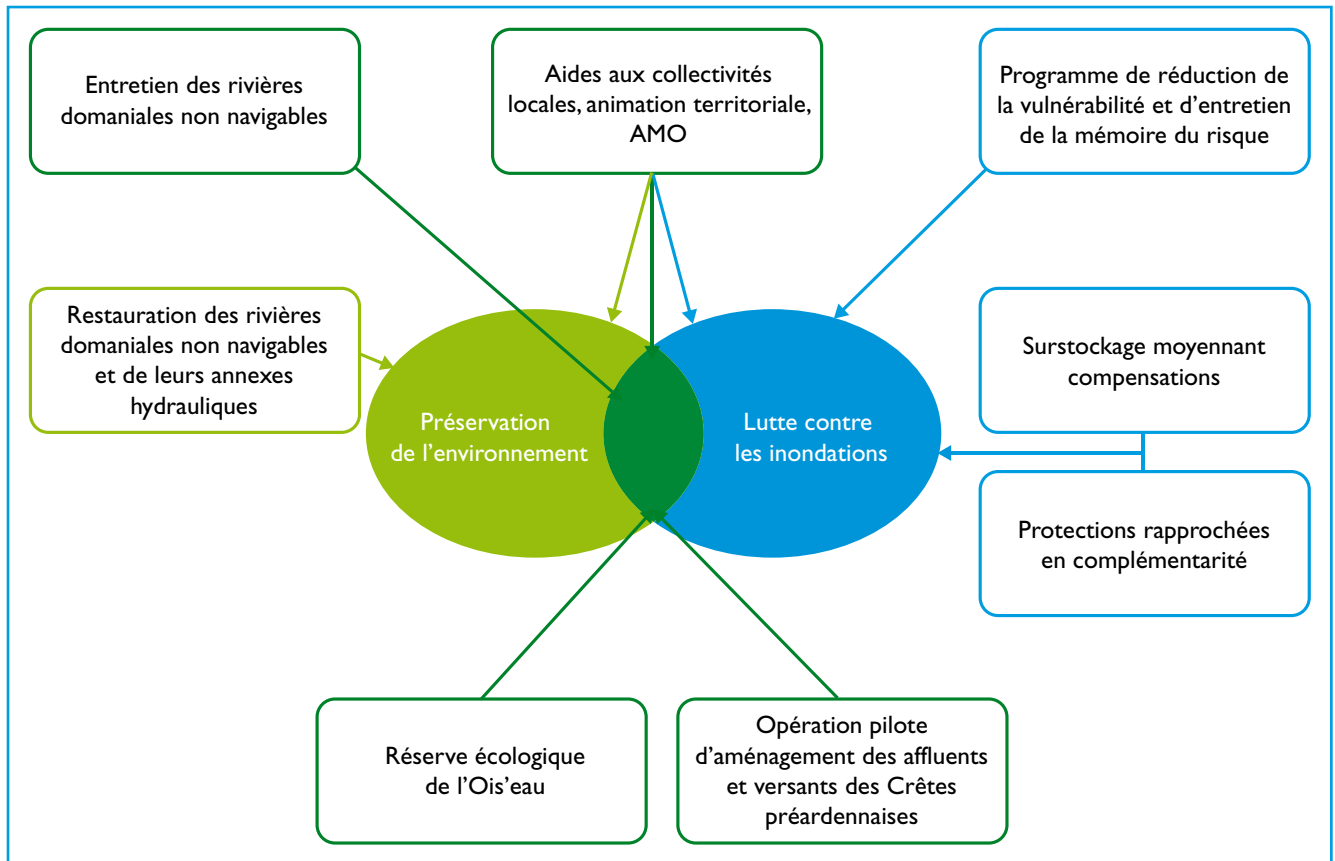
Entretien des rivières domaniales non navigables

Aides aux collectivités locales, animation territoriale, AMO

Programme de réduction de la vulnérabilité et d'entretien de la mémoire du risque

Restauration des rivières domaniales non navigables et de leurs annexes hydrauliques

Préservation de l'environnement

Lutte contre les inondations

Surstockage moyennant compensations

Protections rapprochées en complémentarité

Réserve écologique de l'Ois'eau

Opération pilote d'aménagement des affluents et versants des Crêtes préardennaises